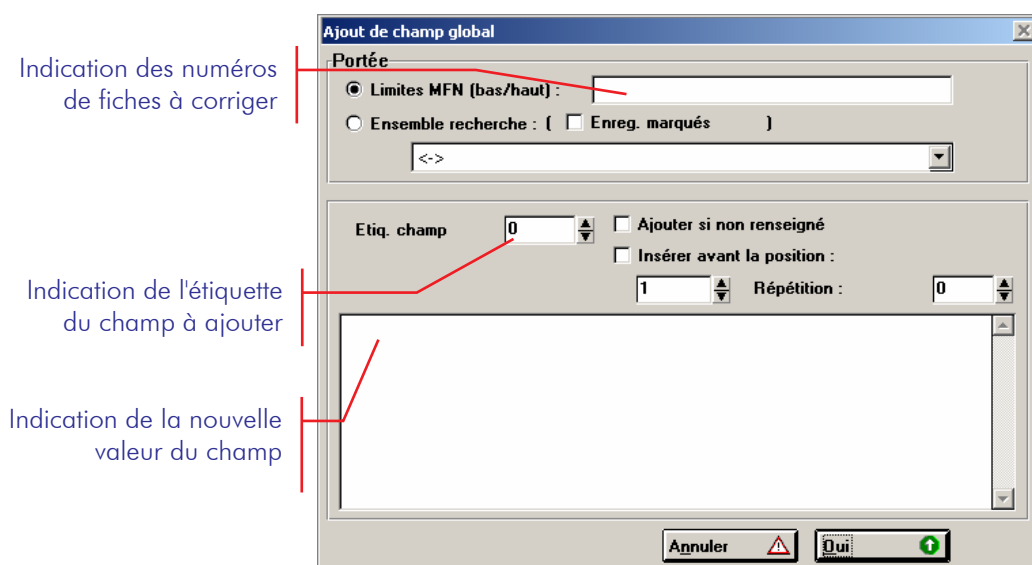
Indication des numéros de fiches à corriger

Indication de l'étiquette du champ à ajouter

Indication de la nouvelle valeur du champ

Ajout de champ global

Portée

Limites MFN (bas/haut) :

Ensemble recherche : ( Enreg. marqués )

<->

Etiq. champ 0

Ajouter si non renseigné

Insérer avant la position :

1

Répétition : 0

Annuler

Oui